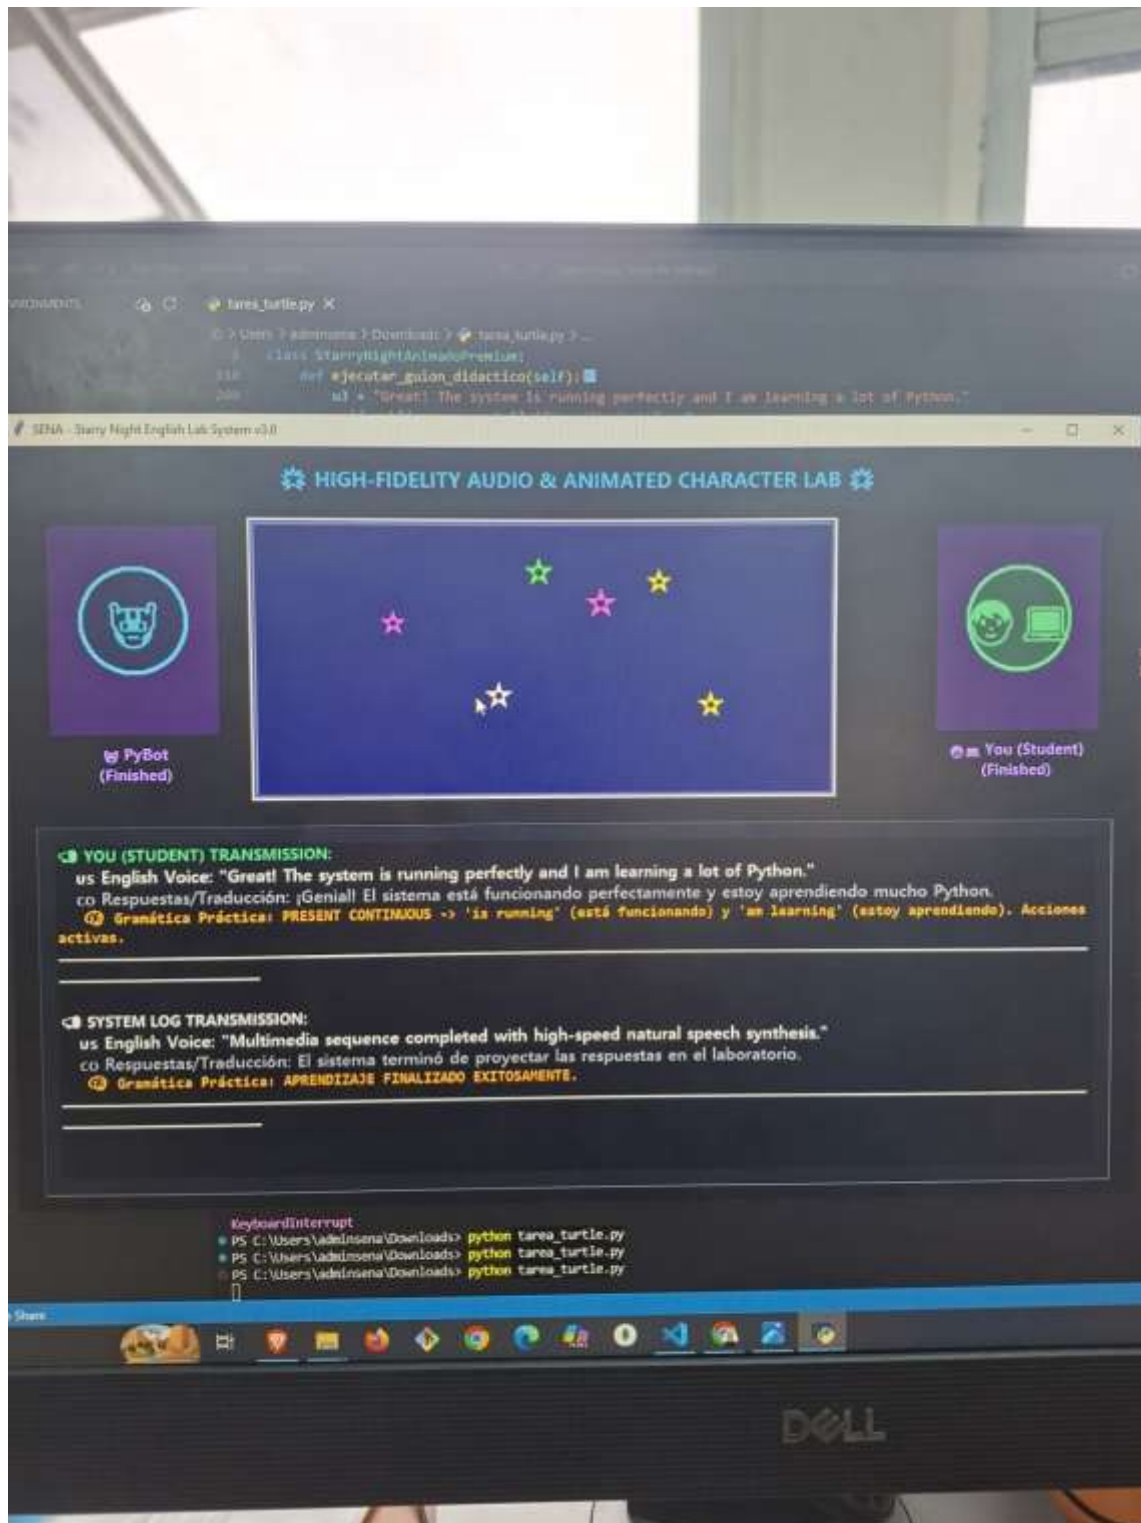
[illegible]

tarea_turtle.py ×

C: > Users > adminsena > Downloads > tarea_turtle.py > ...
class StarryNightAnimadoPremium:
def ejecutar_guion_didactico(self):
u1 = "Great! The system is running perfectly and I am learning a lot of Python."

SENA - Starry Night English Lab System v3.0

HIGH-FIDELITY AUDIO & ANIMATED CHARACTER LAB

PyBot
(Finished)

You (Student)
(Finished)

YOU (STUDENT) TRANSMISSION:
us English Voice: "Great! The system is running perfectly and I am learning a lot of Python."
co Respuestas/Traducción: ¡Genial! El sistema está funcionando perfectamente y estoy aprendiendo mucho Python.
Gramática Práctica: PRESENT CONTINUOUS -> 'is running' (está funcionando) y 'am learning' (estoy aprendiendo). Acciones activas.

SYSTEM LOG TRANSMISSION:
us English Voice: "Multimedia sequence completed with high-speed natural speech synthesis."
co Respuestas/Traducción: El sistema terminó de proyectar las respuestas en el laboratorio.
Gramática Práctica: APRENDIZAJE FINALIZADO EXITOSAMENTE.

KeyboardInterrupt
PS C:\Users\adminsena\Downloads> python tarea_turtle.py
PS C:\Users\adminsena\Downloads> python tarea_turtle.py
PS C:\Users\adminsena\Downloads> python tarea_turtle.py

Share

DELL